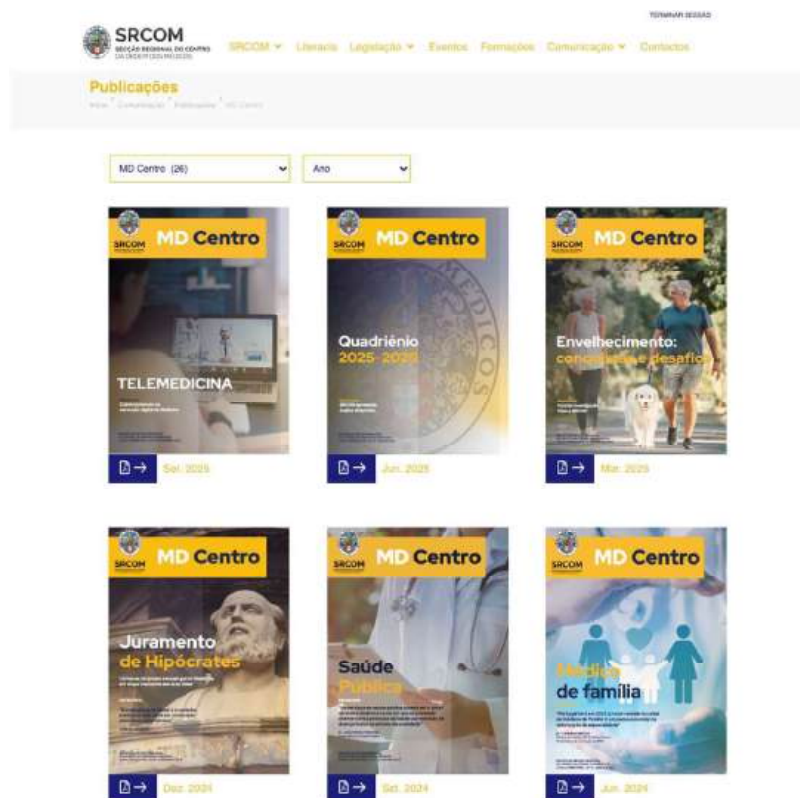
SRCOM
SECÇÃO REGIONAL DO CENTRO DA ORDEM DOS MÉDICOS

TERMINAR SESSÃO

SRCOM ▾ Livraria Legislação ▾ Eventos Formações Comunicação ▾ Contactos

Publicações
Início Comunicação Publicações MD Centro

MD Centro (26)
Ano

SRCOM MD Centro
TELEMEDICINA
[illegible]
Set. 2025

SRCOM MD Centro
Quadriénio 2025-2028
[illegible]
Jun. 2025

SRCOM MD Centro
Envelhecimento: conquistas e desafios
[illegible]
Mar. 2025

SRCOM MD Centro
Juramento de Hipócrates
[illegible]
Dez. 2024

SRCOM MD Centro
Saúde Pública
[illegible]
Set. 2024

SRCOM MD Centro
Médico de família
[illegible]
Jun. 2024